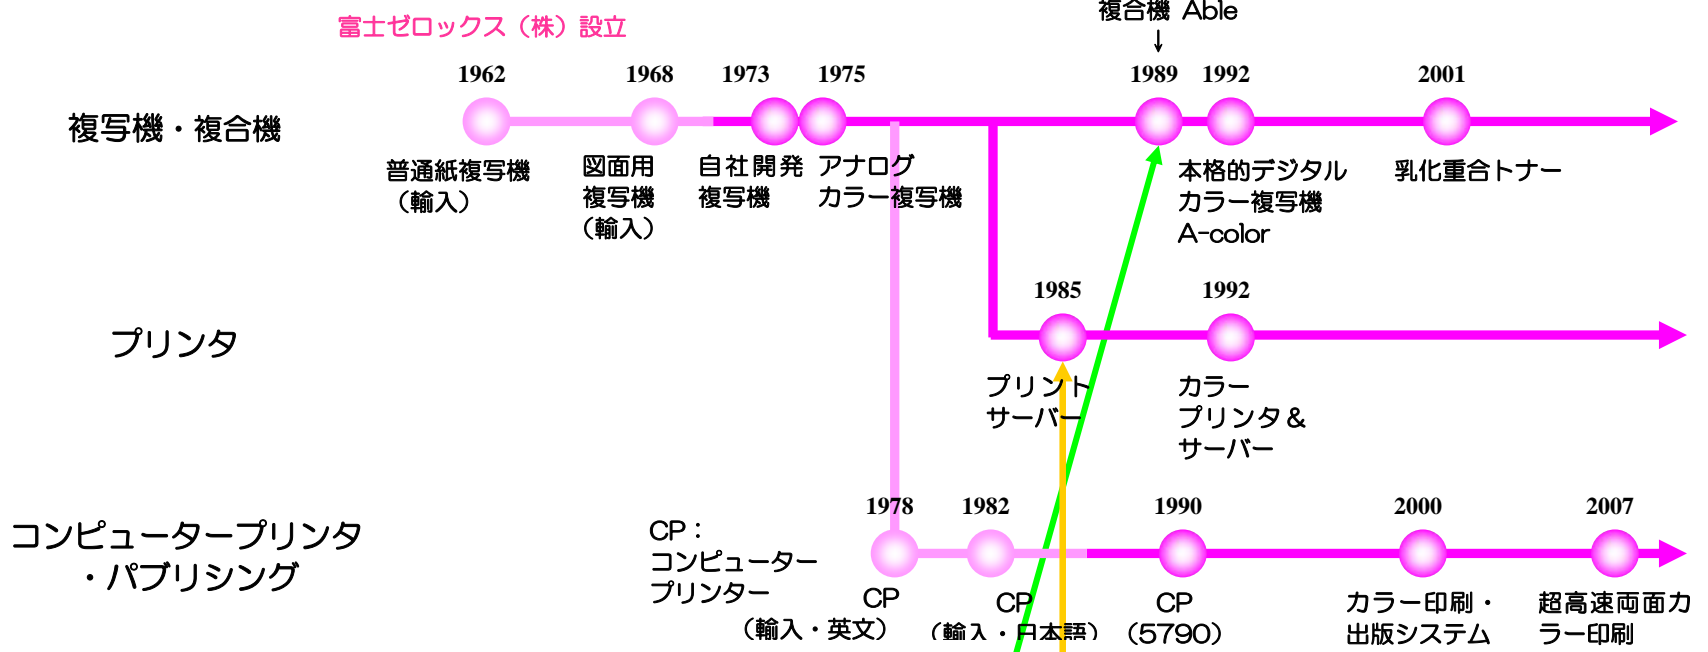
富士ゼロックス（株）設立

複合機 Able

1962 1968 1973 1975 1989 1992 2001

複写機・複合機

普通紙複写機（輸入）

図面用複写機（輸入）

自社開発複写機

アナログカラー複写機

本格的デジタルカラー複写機 A-color

乳化重合トナー

1985 1992

プリンタ

プリントサーバー

カラープリンタ＆サーバー

1978 1982 1990 2000 2007

コンピュータープリンタ・パブリシング

CP：コンピュータープリンター

CP（輸入・英文）

CP（輸入・日本語）

CP（5790）

カラー印刷・出版システム

超高速両面カラー印刷